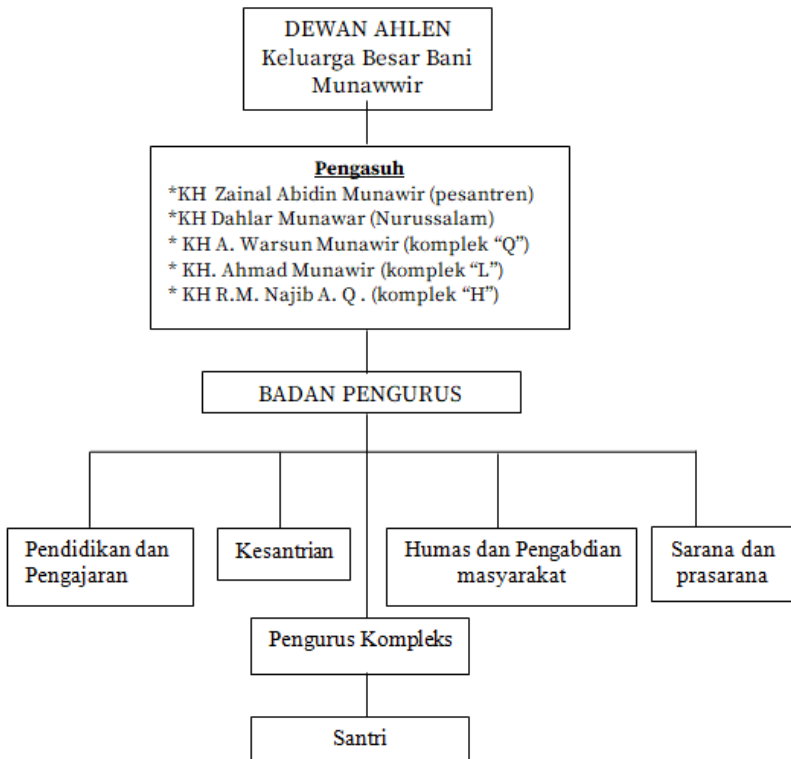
DEWAN AHLEN
Keluarga Besar Bani Munawwir

Pengasuh
*KH Zainal Abidin Munawir (pesantren)
*KH Dahlar Munawar (Nurussalam)
* KH A. Warsun Munawir (komplek "Q")
* KH. Ahmad Munawir (komplek "L")
* KH R.M. Najib A. Q . (komplek "H")

BADAN PENGURUS

Pendidikan dan Pengajaran

Kesantrian

Humas dan Pengabdian masyarakat

Sarana dan prasarana

Pengurus Kompleks

Santri